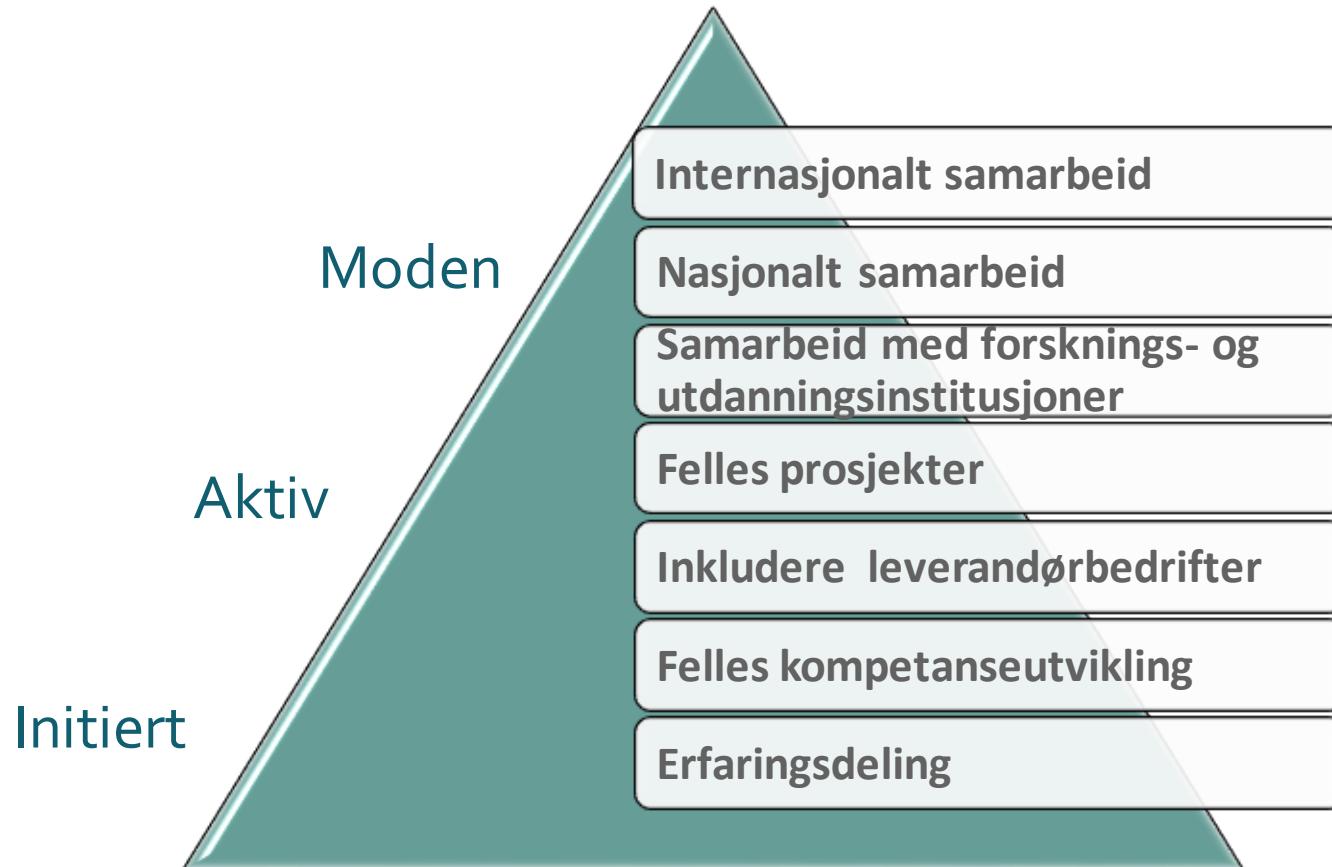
Moden

Aktiv

Initiert

Internasjonalt samarbeid

Nasjonalt samarbeid

Samarbeid med forsknings- og utdanningsinstitusjoner

Felles prosjekter

Inkludere leverandørbedrifter

Felles kompetanseutvikling

Erfaringsdeling